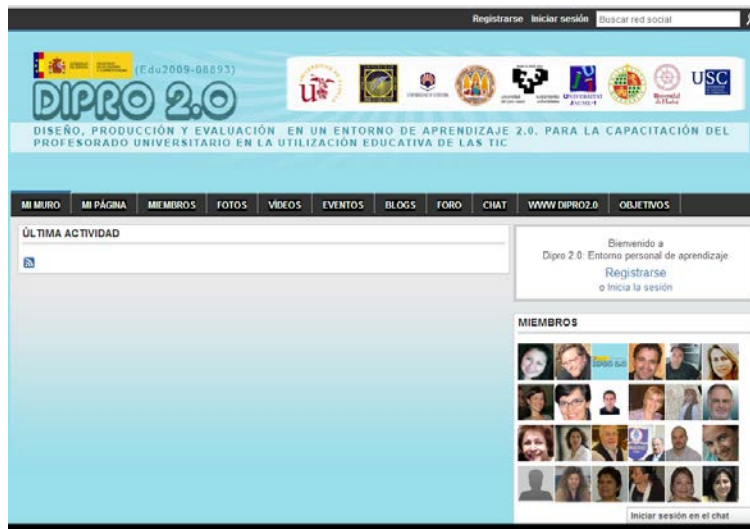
Registrarse Iniciar sesión Buscar red social

(Edu2009-08893)

DIPRO 2.0

USC

DISEÑO, PRODUCCIÓN Y EVALUACIÓN EN UN ENTORNO DE APRENDIZAJE 2.0. PARA LA CAPACITACIÓN DEL PROFESORADO UNIVERSITARIO EN LA UTILIZACIÓN EDUCATIVA DE LAS TIC

MI MURO | MI PÁGINA | MIEMBROS | FOTOS | VÍDEOS | EVENTOS | BLOGS | FORO | CHAT | WWW DIPRO2.0 | OBJETIVOS

ÚLTIMA ACTIVIDAD

Bienvenido a
Dipro 2.0: Entorno personal de aprendizaje
Registrarse
o Inicia la sesión

MIEMBROS

Iniciar sesión en el chat